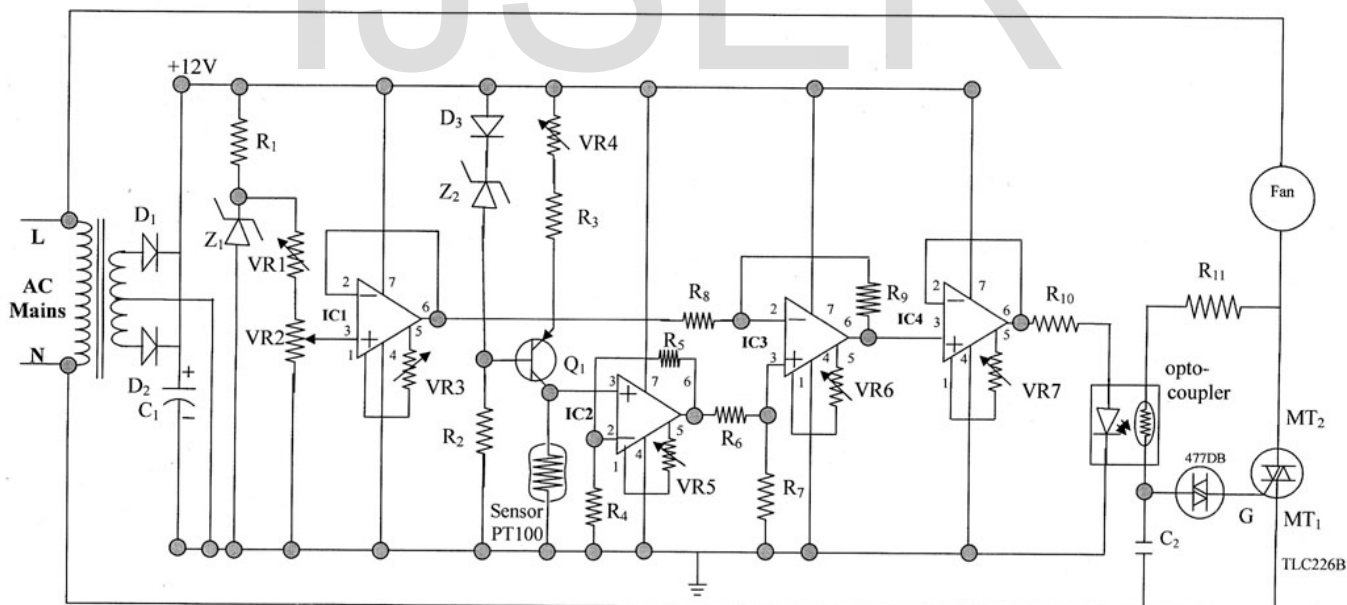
IJSER

+12V
$R_1$
$Z_1$
VR1
VR2
$D_3$
$Z_2$
VR4
$R_3$
$R_2$
$Q_1$
Sensor PT100
IC1
2 7
3 6
1 5
4
VR3
IC2
3 7 6
2
1 4 5
VR5
$R_4$
$R_5$
$R_6$
$R_7$
$R_8$
$R_9$
IC3
2 7
3 6
4 5
1
VR6
IC4
2 7
3 6
4 5
1
VR7
$R_{10}$
$R_{11}$
Fan
opto-coupler
477DB
G
$MT_2$
$MT_1$
TLC226B
$C_2$
L
AC Mains
N
$D_1$
$D_2$
$C_1$
+
-